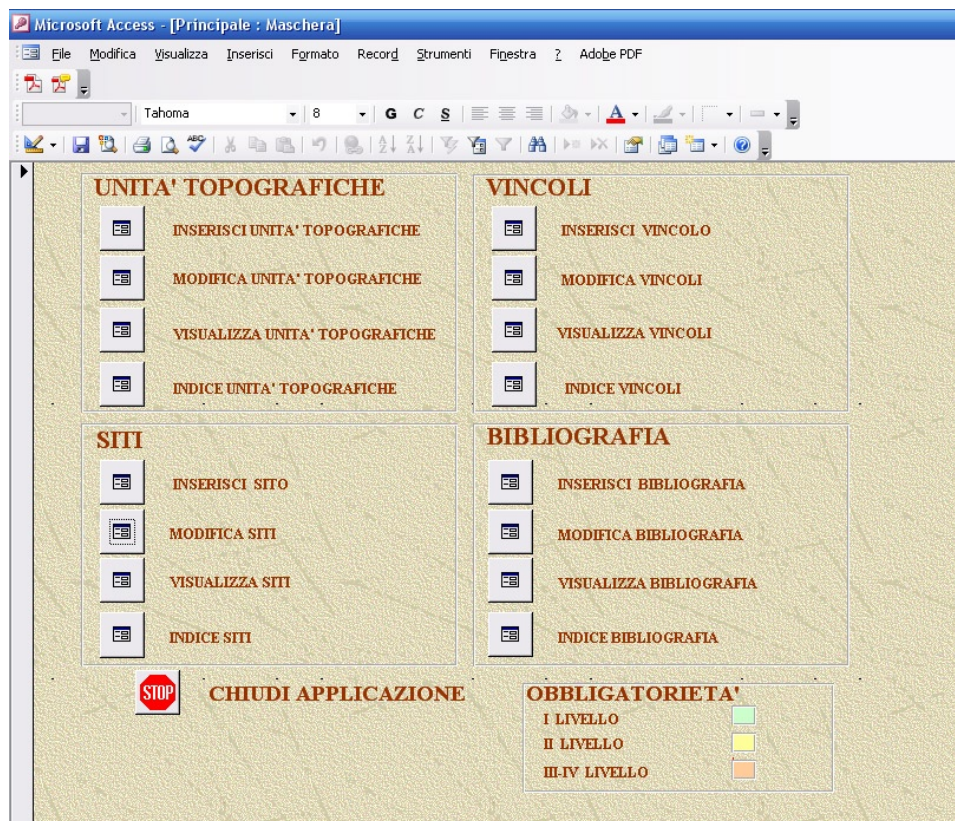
Microsoft Access - [Principale : Maschera]

File Modifica Visualizza Inserisci Formato Record Strumenti Finestra ? Adobe PDF

Tahoma 8 G C S

UNITA' TOPOGRAFICHE

INSERISCI UNITA' TOPOGRAFICHE

MODIFICA UNITA' TOPOGRAFICHE

VISUALIZZA UNITA' TOPOGRAFICHE

INDICE UNITA' TOPOGRAFICHE

VINCOLI

INSERISCI VINCOLO

MODIFICA VINCOLI

VISUALIZZA VINCOLI

INDICE VINCOLI

SITI

INSERISCI SITO

MODIFICA SITI

VISUALIZZA SITI

INDICE SITI

BIBLIOGRAFIA

INSERISCI BIBLIOGRAFIA

MODIFICA BIBLIOGRAFIA

VISUALIZZA BIBLIOGRAFIA

INDICE BIBLIOGRAFIA

STOP

CHIUDI APPLICAZIONE

OBBLIGATORIETA'

I LIVELLO

II LIVELLO

III-IV LIVELLO